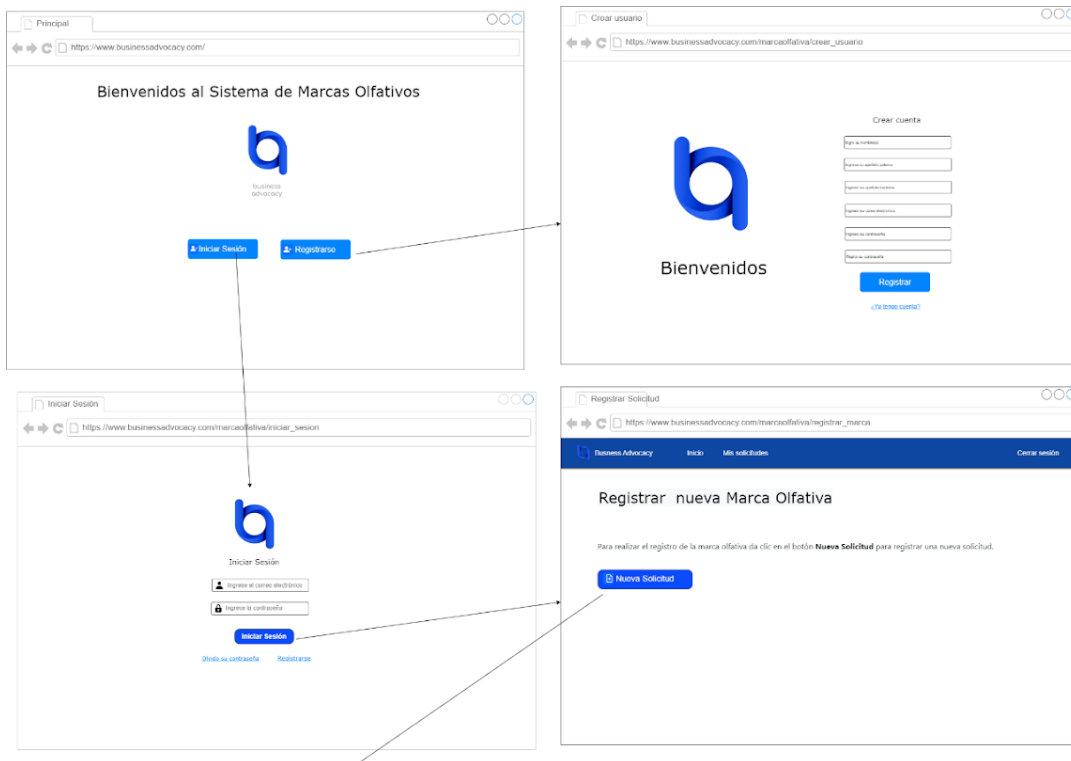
Principal

https://www.businessadvocacy.com/

Bienvenidos al Sistema de Marcas Olfativos

business advocacy

Iniciar Sesión

Registrarse

Crear usuario

https://www.businessadvocacy.com/marcaolfativa/crear_usuario

Bienvenidos

Crear cuenta

Ingrese su nombre(s)

Ingrese su apellido paterno

Ingrese su apellido materno

Ingrese su correo electrónico

Ingrese su contraseña

Repita su contraseña

Registrar

¿Ya tengo cuenta?

Iniciar Sesión

https://www.businessadvocacy.com/marcaolfativa/iniciar_sesion

Iniciar Sesión

Ingrese el correo electrónico

Ingrese la contraseña

Iniciar Sesión

Olvide su contraseña

Registrarse

Registrar Solicitud

https://www.businessadvocacy.com/marcaolfativa/registrar_marca

Business Advocacy

Inicio

Mis solicitudes

Cerrar sesión

Registrar nueva Marca Olfativa

Para realizar el registro de la marca olfativa da clic en el botón **Nueva Solicitud** para registrar una nueva solicitud.

Nueva Solicitud